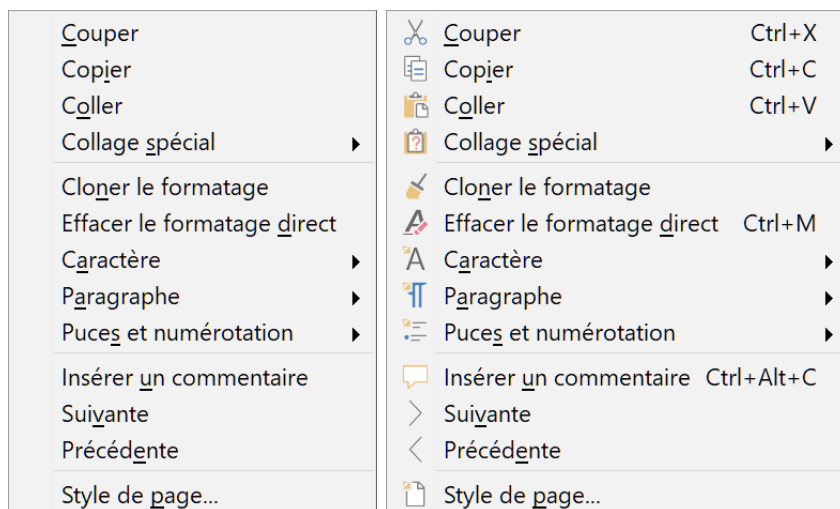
Couper
Copier
Coller
Collage spécial
Cloner le formatage
Effacer le formatage direct
Caractère
Paragraphe
Puces et numérotation
Insérer un commentaire
Suivante
Précédente
Style de page...

Couper Ctrl+X
Copier Ctrl+C
Coller Ctrl+V
Collage spécial
Cloner le formatage
Effacer le formatage direct Ctrl+M
Caractère
Paragraphe
Puces et numérotation
Insérer un commentaire Ctrl+Alt+C
Suivante
Précédente
Style de page...